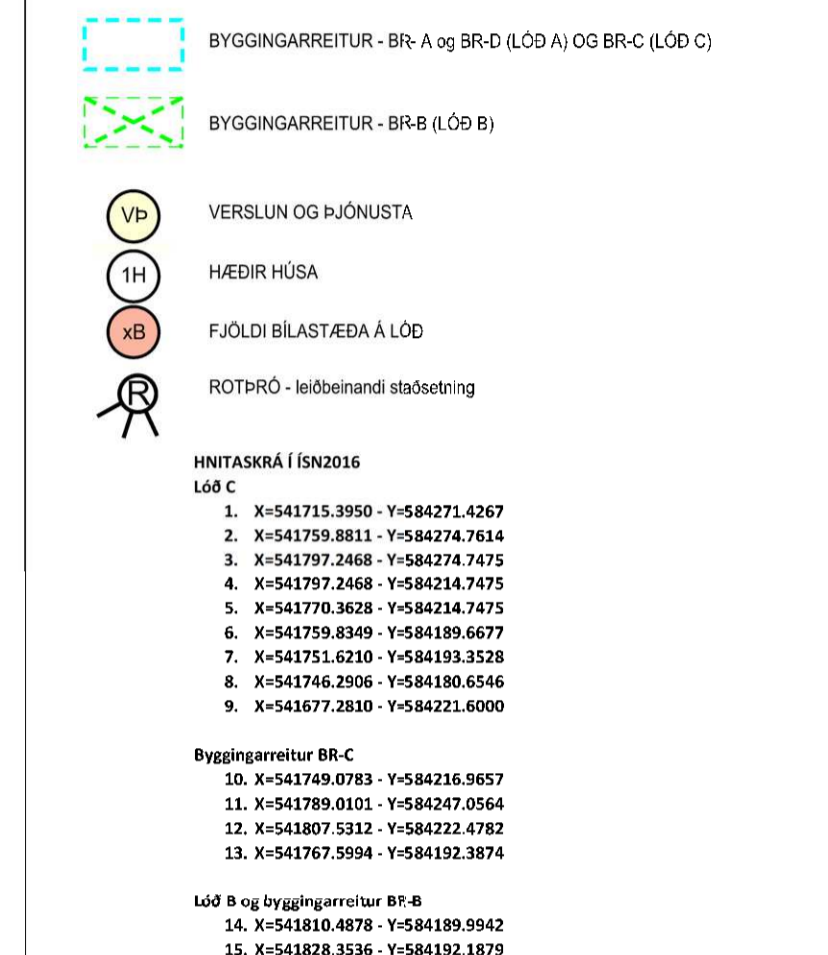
BYGGINGARREITUR - BR- A og BR-D (LÓÐ A) OG BR-C (LÓÐ C)

BYGGINGARREITUR - BR-B (LÓÐ B)

VÞ

VERSLUN OG ÞJÓNUSTA

1H

HÆÐIR HÚSA

xB

FJÖLDI BÍLASTÆÐA Á LÓÐ

R

ROTÞRÓ - leiðbeinandi staðsetning

HNITASKRÁ Í ÍSN2016
Lóð C
1. X=541715.3950 - Y=584271.4267
2. X=541759.8811 - Y=584274.7614
3. X=541797.2468 - Y=584274.7475
4. X=541797.2468 - Y=584214.7475
5. X=541770.3628 - Y=584214.7475
6. X=541759.8349 - Y=584189.6677
7. X=541751.6210 - Y=584193.3528
8. X=541746.2906 - Y=584180.6546
9. X=541677.2810 - Y=584221.6000

Byggingarreitur BR-C
10. X=541749.0783 - Y=584216.9657
11. X=541789.0101 - Y=584247.0564
12. X=541807.5312 - Y=584222.4782
13. X=541767.5994 - Y=584192.3874

Lóð B og byggingarreitur BR-B
14. X=541810.4878 - Y=584189.9942
15. X=541828.3536 - Y=584192.1879